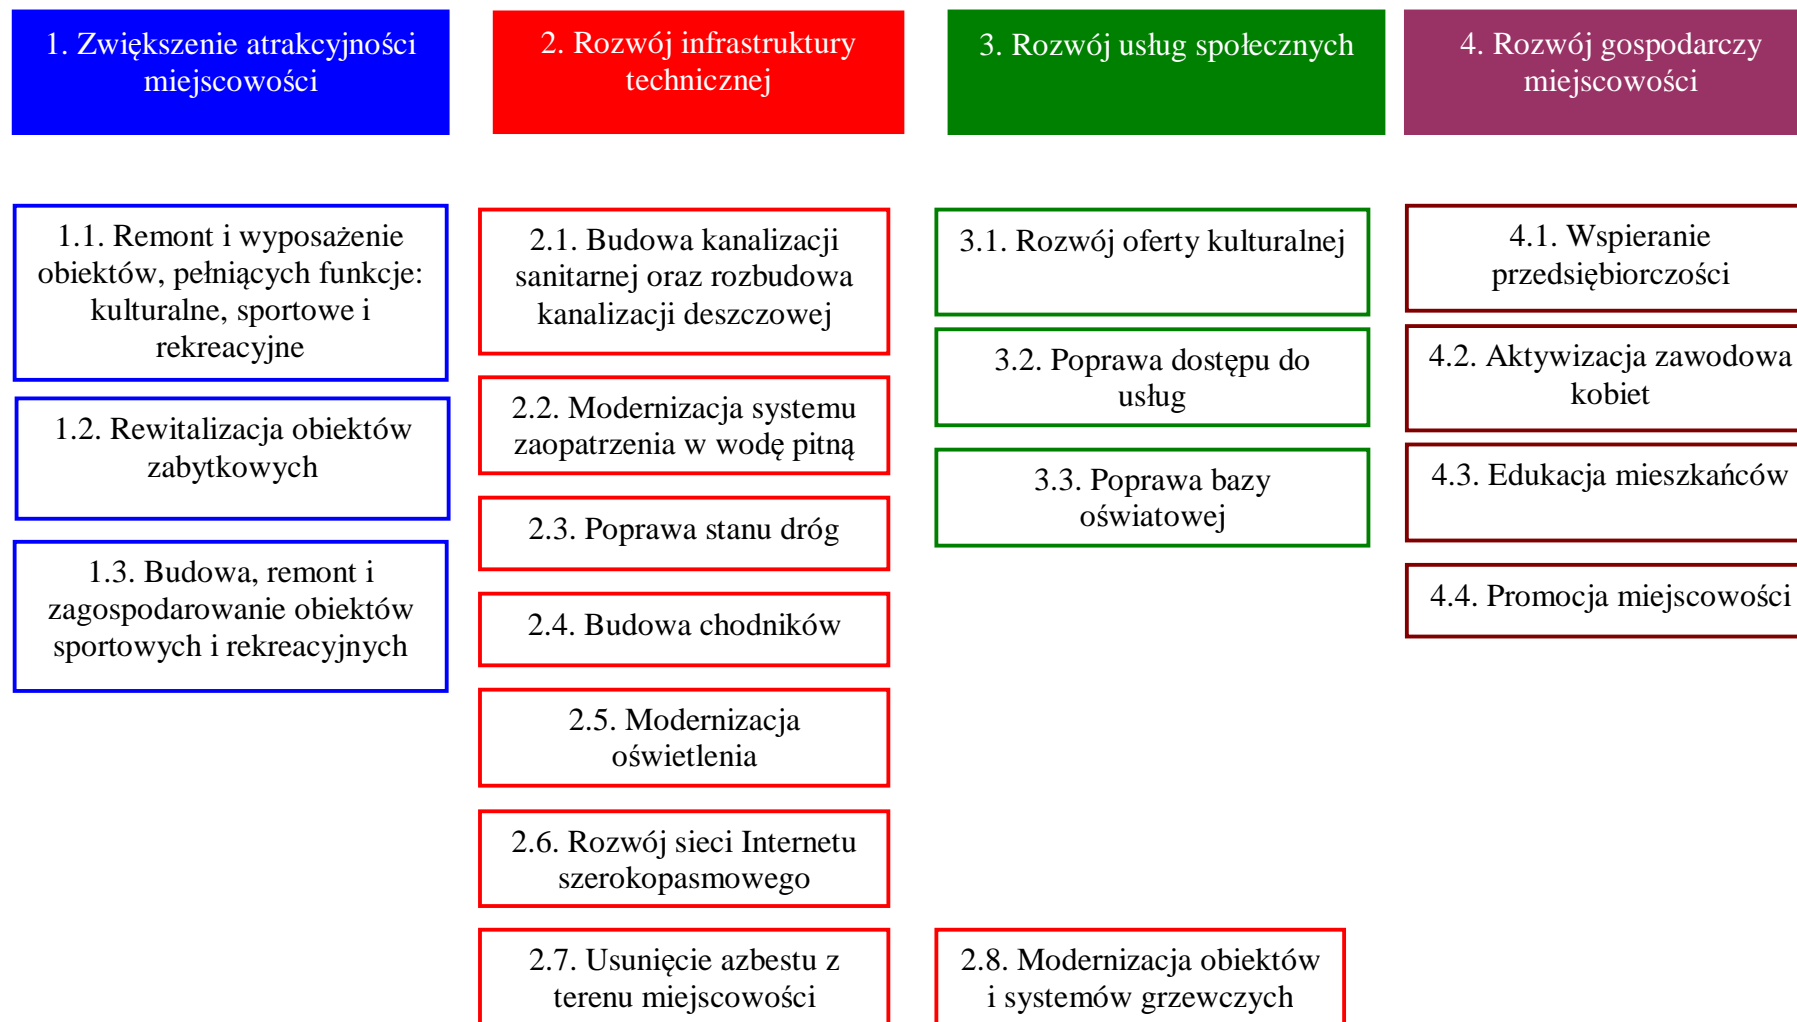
1. Zwiększenie atrakcyjności miejscowości

1.1. Remont i wyposażenie obiektów, pełniących funkcje: kulturalne, sportowe i rekreacyjne

1.2. Rewitalizacja obiektów zabytkowych

1.3. Budowa, remont i zagospodarowanie obiektów sportowych i rekreacyjnych

2. Rozwój infrastruktury technicznej

2.1. Budowa kanalizacji sanitarnej oraz rozbudowa kanalizacji deszczowej

2.2. Modernizacja systemu zaopatrzenia w wodę pitną

2.3. Poprawa stanu dróg

2.4. Budowa chodników

2.5. Modernizacja oświetlenia

2.6. Rozwój sieci Internetu szerokopasmowego

2.7. Usunięcie azbestu z terenu miejscowości

2.8. Modernizacja obiektów i systemów grzewczych

3. Rozwój usług społecznych

3.1. Rozwój oferty kulturalnej

3.2. Poprawa dostępu do usług

3.3. Poprawa bazy oświatowej

4. Rozwój gospodarczy miejscowości

4.1. Wspieranie przedsiębiorczości

4.2. Aktywizacja zawodowa kobiet

4.3. Edukacja mieszkańców

4.4. Promocja miejscowości